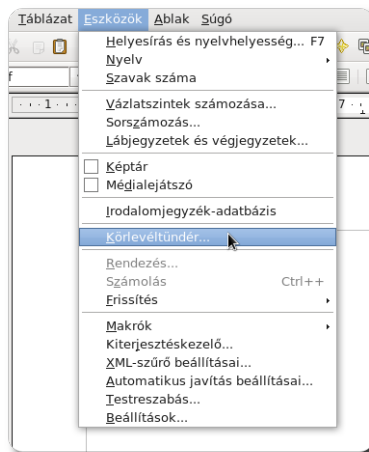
Táblázat Eszközök Ablak Súgó

Helyesírás és nyelvhelyesség... F7
Nyelv
Szavak száma

Vázlatszintek számozása...
Sorszámozás...
Lábjegyzetek és végjegyzetek...

Képtár
Médialejátszó

Irodalomjegyzék-adatbázis

Körlevéltündér...

Rendezés...
Számolás Ctrl++
Frissítés

Makrók
Kiterjesztéskezelő...
XML-szűrő beállításai...
Automatikus javítás beállításai...
Testreszabás...
Beállítások...

f
1
7